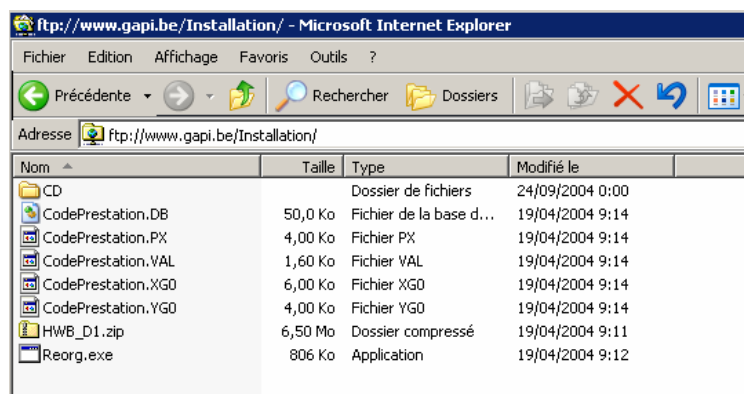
ftp://www.gapi.be/Installation/ - Microsoft Internet Explorer

Fichier Edition Affichage Favoris Outils ?

Précédente Rechercher Dossiers

Adresse ftp://www.gapi.be/Installation/

| Nom | Taille | Type | Modifié le |
|---|---|---|---|
| CD | | Dossier de fichiers | 24/09/2004 0:00 |
| CodePrestation.DB | 50,0 Ko | Fichier de la base d... | 19/04/2004 9:14 |
| CodePrestation.PX | 4,00 Ko | Fichier PX | 19/04/2004 9:14 |
| CodePrestation.VAL | 1,60 Ko | Fichier VAL | 19/04/2004 9:14 |
| CodePrestation.XG0 | 6,00 Ko | Fichier XG0 | 19/04/2004 9:14 |
| CodePrestation.YG0 | 4,00 Ko | Fichier YG0 | 19/04/2004 9:14 |
| HWB_D1.zip | 6,50 Mo | Dossier compressé | 19/04/2004 9:11 |
| Reorg.exe | 806 Ko | Application | 19/04/2004 9:12 |